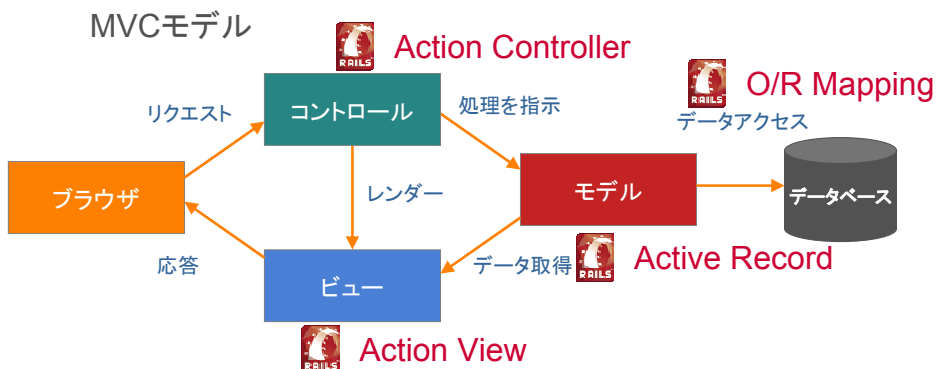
MVCモデル

RAILS Action Controller

RAILS O/R Mapping

リクエスト

コントロール

処理を指示

データアクセス

ブラウザ

レンダー

モデル

データベース

応答

ビュー

データ取得

RAILS Active Record

RAILS Action View